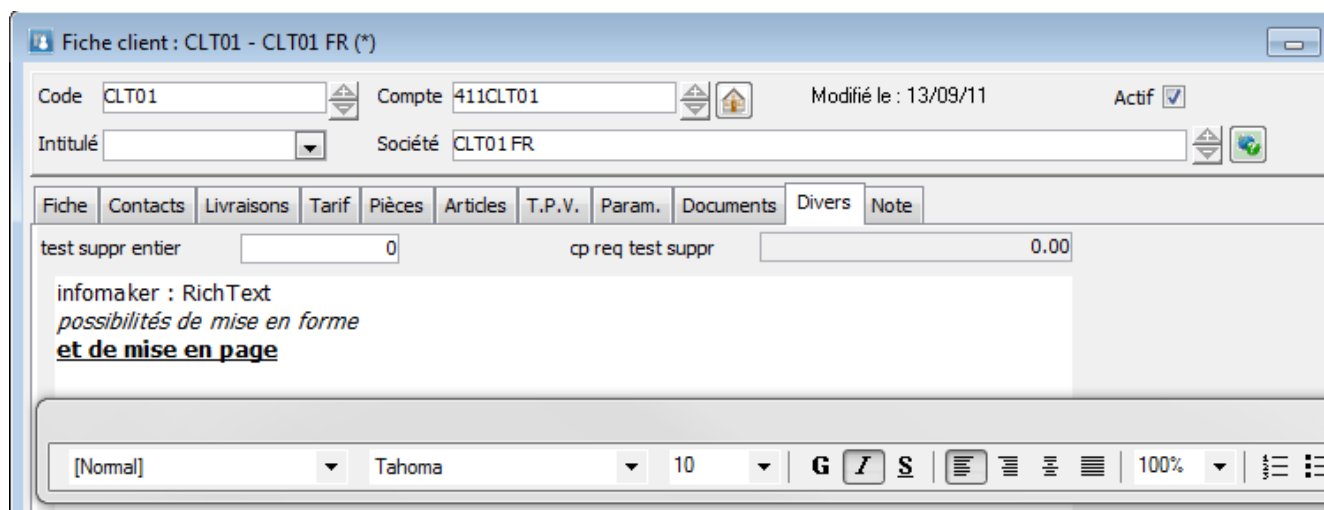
Fiche client : CLT01 - CLT01 FR (*)

Code CLT01

Compte 411CLT01

Modifié le : 13/09/11

Actif

Intitulé

Société CLT01 FR

Fiche | Contacts | Livraisons | Tarif | Pièces | Articles | T.P.V. | Param. | Documents | Divers | Note

test suppr entier 0

cp req test suppr 0.00

infomaker : RichText
*possibilités de mise en forme*
**et de mise en page**

[Normal] Tahoma 10 G I S 100%